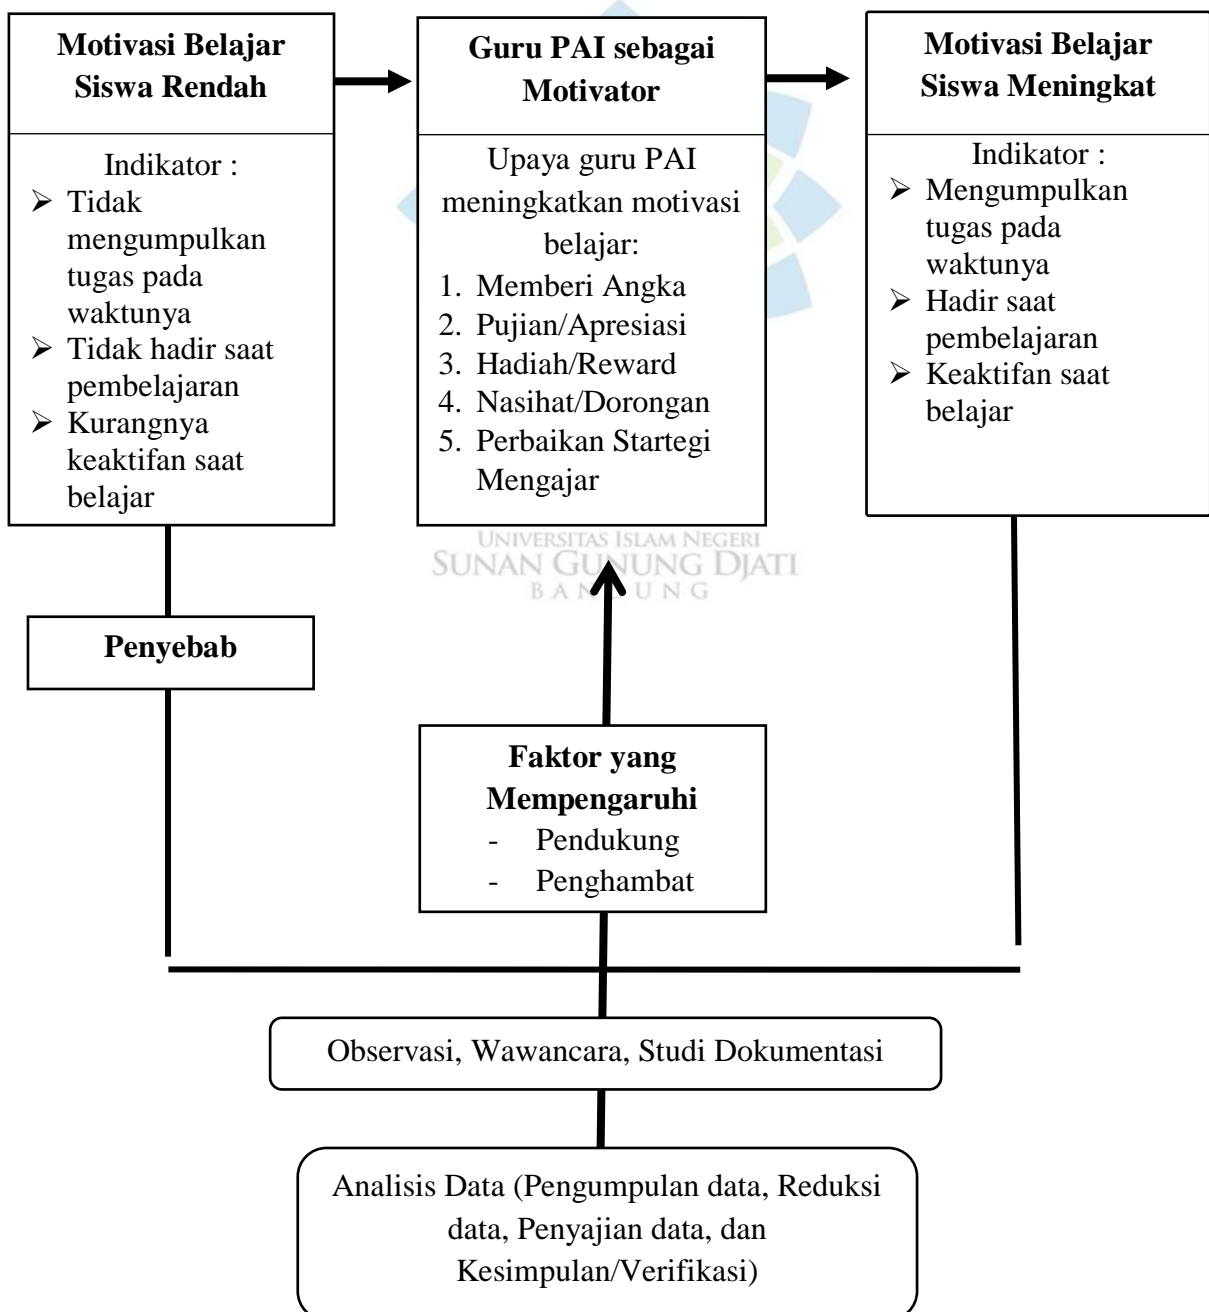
**Motivasi Belajar Siswa Rendah**

Indikator :
- Tidak mengumpulkan tugas pada waktunya
- Tidak hadir saat pembelajaran
- Kurangnya keaktifan saat belajar

**Guru PAI sebagai Motivator**

Upaya guru PAI meningkatkan motivasi belajar:
1. Memberi Angka
2. Pujian/Apresiasi
3. Hadiah/Reward
4. Nasihat/Dorongan
5. Perbaikan Startegi Mengajar

**Motivasi Belajar Siswa Meningkat**

Indikator :
- Mengumpulkan tugas pada waktunya
- Hadir saat pembelajaran
- Keaktifan saat belajar

UNIVERSITAS ISLAM NEGERI
SUNAN GUNUNG DJATI
BANDUNG

**Penyebab**

**Faktor yang Mempengaruhi**
- Pendukung
- Penghambat

Observasi, Wawancara, Studi Dokumentasi

Analisis Data (Pengumpulan data, Reduksi data, Penyajian data, dan Kesimpulan/Verifikasi)